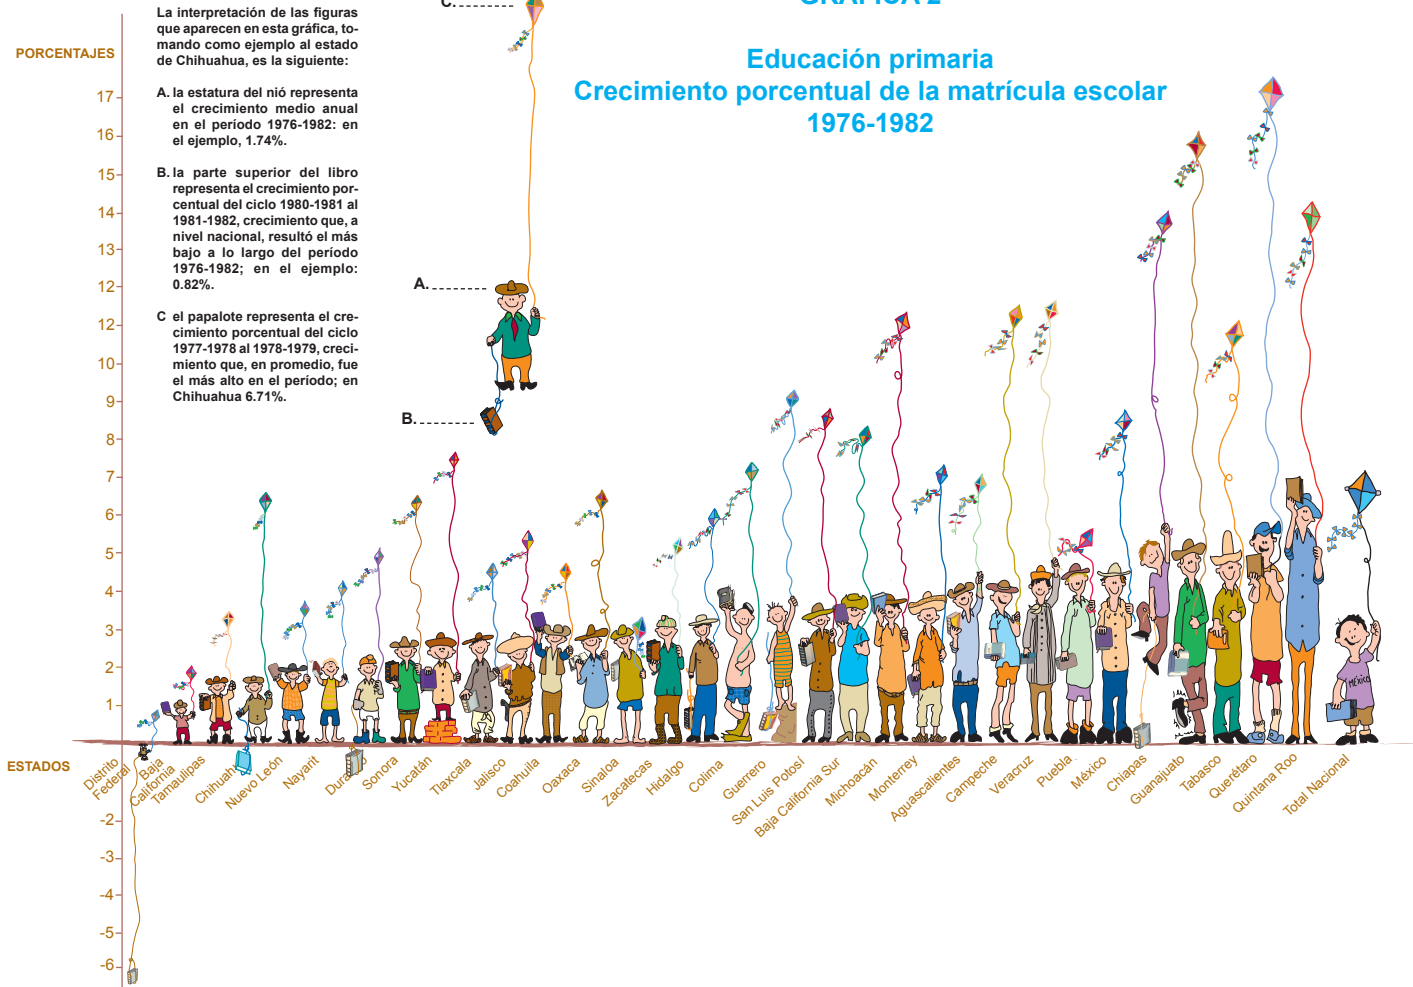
PORCENTAJES

La interpretación de las figuras que aparecen en esta gráfica, tomando como ejemplo al estado de Chihuahua, es la siguiente:

A. la estatura del nió representa el crecimiento medio anual en el período 1976-1982: en el ejemplo, 1.74%.

B. la parte superior del libro representa el crecimiento porcentual del ciclo 1980-1981 al 1981-1982, crecimiento que, a nivel nacional, resultó el más bajo a lo largo del período 1976-1982; en el ejemplo: 0.82%.

C el papalote representa el crecimiento porcentual del ciclo 1977-1978 al 1978-1979, crecimiento que, en promedio, fue el más alto en el período; en Chihuahua 6.71%.

C.

A.

B.

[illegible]

Educación primaria
Crecimiento porcentual de la matrícula escolar
1976-1982

17
16
15
14
13
12
12
11
10
9
8
7
6
5
4
3
2
1
-2
-3
-4
-5
-6

ESTADOS

Distrito Federal
Baja California
Tamaulipas
Chihuahua
Nuevo León
Nayarit
Durango
Sonora
Yucatán
Tlaxcala
Jalisco
Coahuila
Oaxaca
Sinaloa
Zacatecas
Hidalgo
Colima
Guerrero
San Luis Potosí
Baja California Sur
Michoacán
Monterrey
Aguascalientes
Campeche
Veracruz
Puebla
México
Chiapas
Guanajuato
Tabasco
Querétaro
Quintana Roo
Total Nacional

MÉXICO